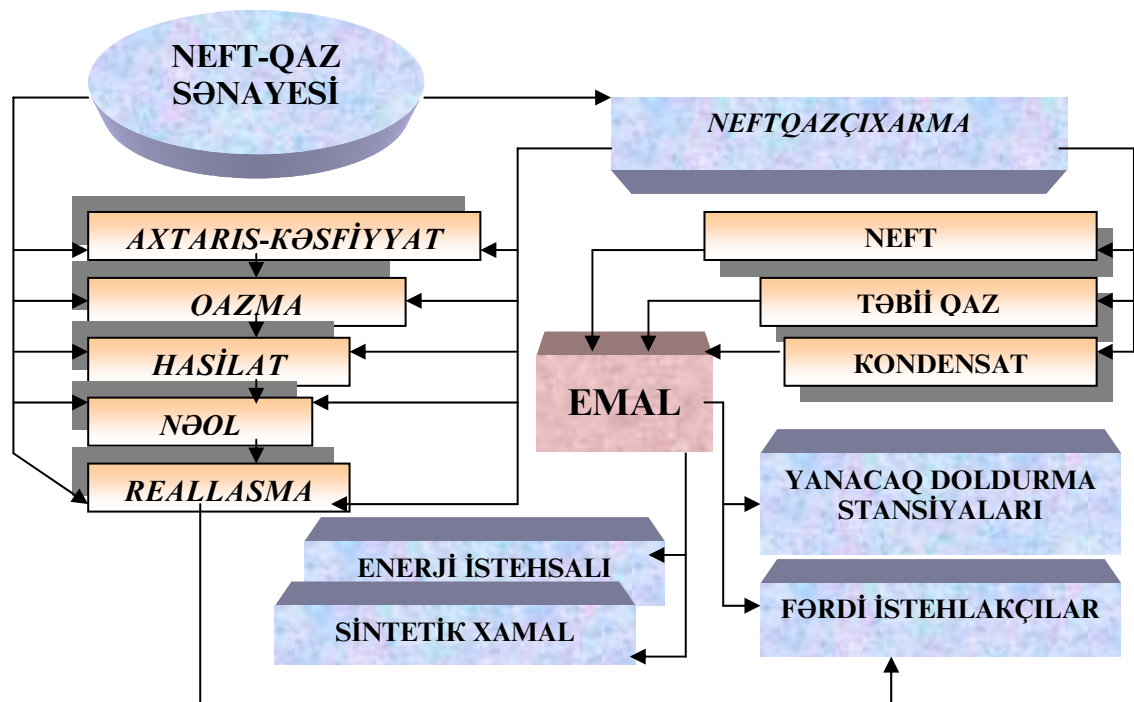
NEFT-QAZ SƏNAYESİ

NEFTQAZÇIXARMA

AXTARIS-KƏSFİYYAT

OAZMA

HASİLAT

NƏOL

REALLASMA

NEFT

TƏBİİ QAZ

KONDENSAT

EMAL

YANACAQ DOLDURMA STANSİYALARI

ENERJİ İSTEHSALI

SİNTETİK XAMAL

FƏRDİ İSTEHLAKÇILAR